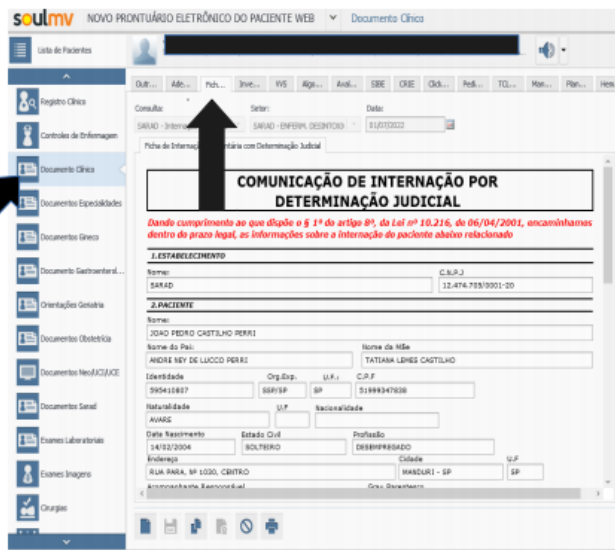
soulmv NOVO PRONTUÁRIO ELETRÔNICO DO PACIENTE WEB Documento Clínico

Lista de Pacientes

Registro Clínico
Controles de Enfermagem
Documento Clínico
Documentos Especialidades
Documentos Gineco
Documento Gastroenterol...
Orientações Geriatria
Documentos Obstetrícia
Documentos Neo/UCI/UCE
Documentos Sarad
Exames Laboratoriais
Exames Imagens
Cirurgias

Outr... Ade... Fich... Inve... YVS Alga... Aval... SBE CRIE Click... Pedi... TCL... Man... Plan... Hem

Consulta: SARAD - Intern...
Setor: SARAD - ENFERM. DESINTOXI
Data: 01/07/2022

Ficha de Internação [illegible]ntária com Determinação Judicial

COMUNICAÇÃO DE INTERNAÇÃO POR DETERMINAÇÃO JUDICIAL

Dando cumprimento ao que dispõe o § 1º do artigo 8º, da Lei nº 10.216, de 06/04/2001, encaminhamos dentro do prazo legal, as informações sobre a internação do paciente abaixo relacionado

1.ESTABELECIMENTO
Nome: SARAD
C.N.P.J: 12.474.705/0001-20

2.PACIENTE
Nome: JOAO PEDRO CASTILHO PERRI
Nome do Pai: ANDRE NEY DE LUCCO PERRI
Nome da Mãe: TATIANA LEMES CASTILHO
Identidade: 595410807
Org.Exp.: SSP/SP
U.F.:
C.P.F: 51999347838
Naturalidade: AVARE
U.F
Nacionalidade
Data Nascimento: 14/02/2004
Estado Civil: SOLTEIRO
Profissão: DESEMPREGADO
Endereço: RUA PARA, Nº 1020, CENTRO
Cidade: MANDURI - SP
U.F: SP
Acompanhante Responsável
Grau Parentesco